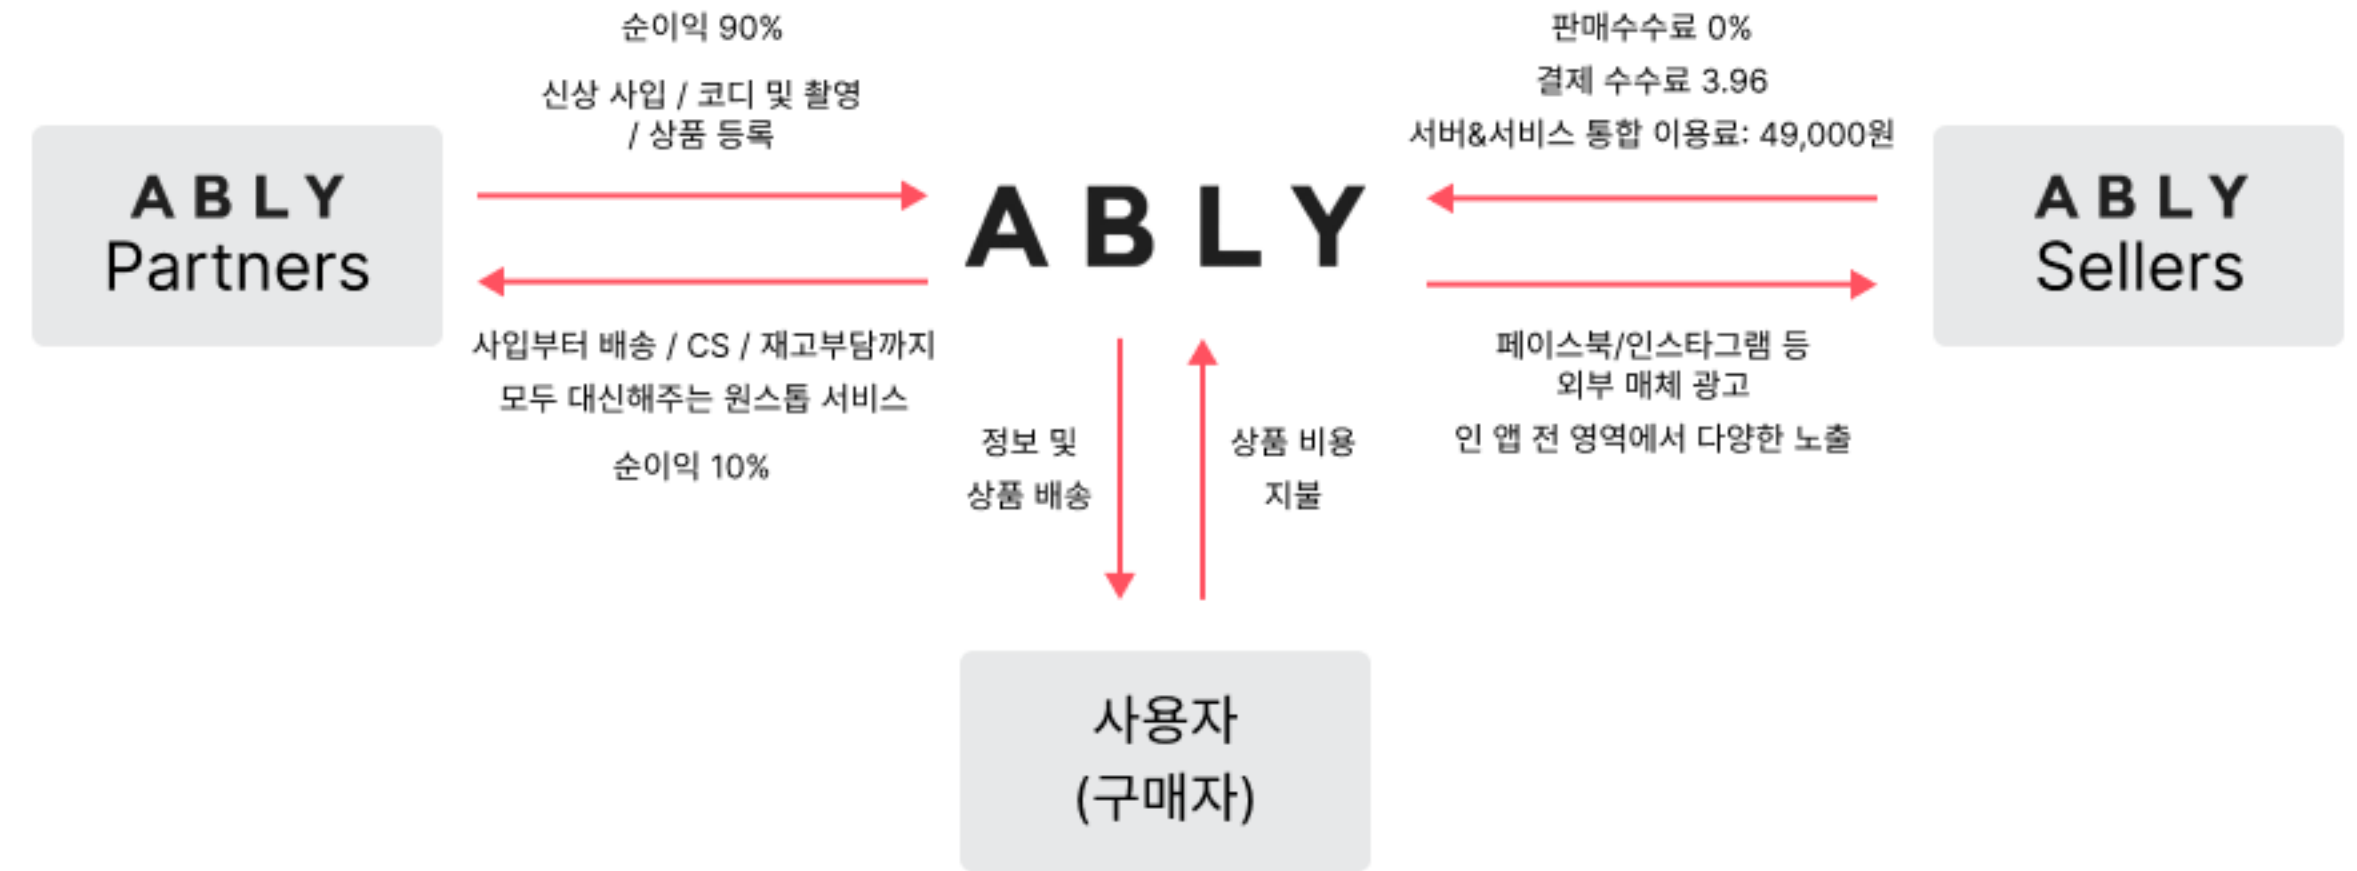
순이익 90%

신상 사입 / 코디 및 촬영 / 상품 등록

ABLY
Partners

사입부터 배송 / CS / 재고부담까지 모두 대신해주는 원스톱 서비스

순이익 10%

ABLY

판매수수료 0%

결제 수수료 3.96

서버&서비스 통합 이용료: 49,000원

ABLY
Sellers

페이스북/인스타그램 등 외부 매체 광고

인 앱 전 영역에서 다양한 노출

정보 및 상품 배송

상품 비용 지불

사용자
(구매자)